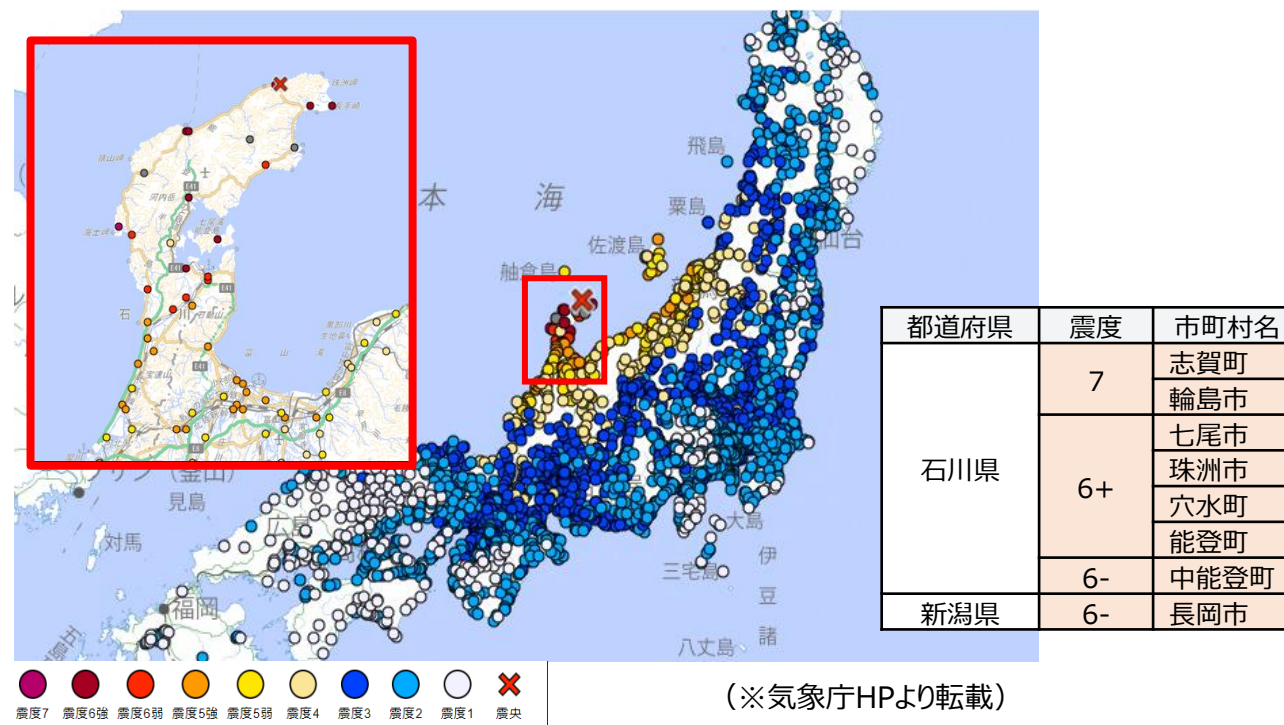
珠洲市
河内高
石
本
海
飛島
粟島
佐渡島
仙台
舳倉島
(釜山)
見島
対馬
広島
福岡
大島
伊
豆
諸
三宅島
八丈島

| 都道府県 | 震度 | 市町村名 |
|---|---|---|
| 石川県 | 7 | 志賀町 |
| | | 輪島市 |
| | 6+ | 七尾市 |
| | | 珠洲市 |
| | | 穴水町 |
| | | 能登町 |
| | 6- | 中能登町 |
| 新潟県 | 6- | 長岡市 |

震度7 震度6強 震度6弱 震度5強 震度5弱 震度4 震度3 震度2 震度1 震央

（※気象庁HPより転載）